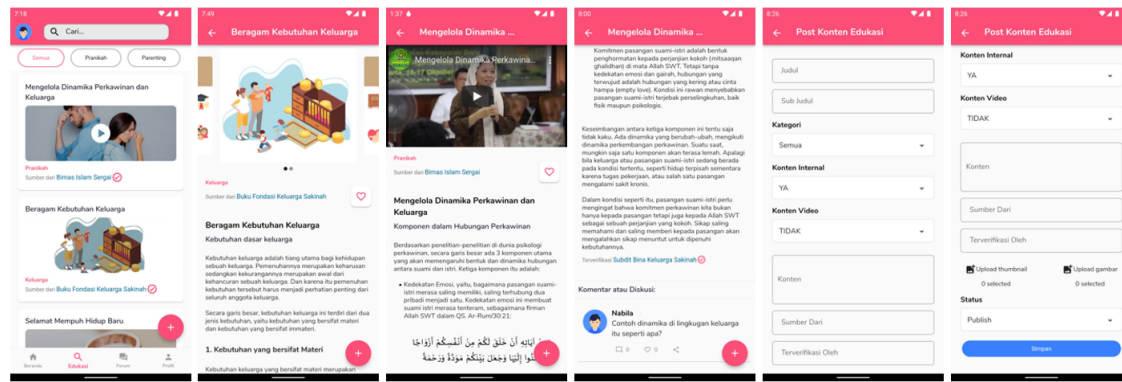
7:18

Cari...

Semua
Pranikah
Parenting

Mengelola Dinamika Perkawinan dan Keluarga

Pranikah
Sumber dari Bimas Islam Sergai

Beragam Kebutuhan Keluarga

Keluarga
Sumber dari Buku Fondasi Keluarga Sakinah

Selamat Mempuh Hidup Baru

+

Beranda
Edukasi
Forum
Profil

7:49

Beragam Kebutuhan Keluarga

Keluarga
Sumber dari Buku Fondasi Keluarga Sakinah

Beragam Kebutuhan Keluarga
Kebutuhan dasar keluarga

Kebutuhan keluarga adalah tiang utama bagi kehidupan sebuah keluarga. Pemenuhannya merupakan keharusan sedangkan kekurangannya merupakan awal dari kehancuran sebuah keluarga. Dan karena itu pemenuhan kebutuhan tersebut harus menjadi perhatian penting dari seluruh anggota keluarga.

Secara garis besar, kebutuhan keluarga ini terdiri dari dua jenis kebutuhan, yaitu kebutuhan yang bersifat materi dan kebutuhan yang bersifat immateri.

1. Kebutuhan yang bersifat Materi

Kebutuhan keluarga yang bersifat materi merupakan

+

1:37

Mengelola Dinamika Perkawinan...

Mengelola Dinamika Perkawinan...

Pranikah
Sumber dari Bimas Islam Sergai

Mengelola Dinamika Perkawinan dan Keluarga
Komponen dalam Hubungan Perkawinan

Berdasarkan penelitian-penelitian di dunia psikologi perkawinan, secara garis besar ada 3 komponen utama yang akan memengaruhi bentuk dan dinamika hubungan antara suami dan istri. Ketiga komponen itu adalah:

• Kedekatan Emosi, yaitu, bagaimana pasangan suami-istri merasa saling memiliki, saling terhubung dua pribadi menjadi satu. Kedekatan emosi ini membuat suami istri merasa tenteram, sebagaimana firman Allah SWT dalam QS. Ar-Rum/30:21:

وَمِنْ آيَاتِهِ أَنْ خَلَقَ لَكُمْ مِنْ أَنْفُسِكُمْ أَزْوَاجًا لِتَسْكُنُوا إِلَيْهَا وَجَعَلَ بَيْنَكُمْ مَوَدَّةً وَرَحْمَةً

+

8:00

Mengelola Dinamika K...

Komitmen pasangan suami-istri adalah bentuk penghormatan kepada perjanjian kokoh (mitsaaqan ghaliidhan) di mata Allah SWT. Tetapi tanpa kedekatan emosi dan gairah, hubungan yang terwujud adalah hubungan yang kering atau cinta hampa (empty love). Kondisi ini rawan menyebabkan pasangan suami-istri terjebak perselingkuhan, baik fisik maupun psikologis.

Keseimbangan antara ketiga komponen ini tentu saja tidak kaku. Ada dinamika yang berubah-ubah, mengikuti dinamika perkembangan perkawinan. Suatu saat, mungkin saja satu komponen akan terasa lemah. Apalagi bila keluarga atau pasangan suami-istri sedang berada pada kondisi tertentu, seperti hidup terpisah sementara karena tugas pekerjaan, atau salah satu pasangan mengalami sakit kronis.

Dalam kondisi seperti itu, pasangan suami-istri perlu mengingat bahwa komitmen perkawinan kita bukan hanya kepada pasangan tetapi juga kepada Allah SWT sebagai sebuah perjanjian yang kokoh. Sikap saling memahami dan saling memberi kepada pasangan akan mengalahkan sikap menuntut untuk dipenuhi kebutuhannya.

Terverifikasi Subdit Bina Keluarga Sakinah

Komentar atau Diskusi:

Nabila
Contoh dinamika di lingkungan keluarga itu seperti apa?
0
0

+

8:26

Post Konten Edukasi

Judul
Sub Judul
Kategori
Semua
Konten Internal
YA
Konten Video
TIDAK
Konten
Sumber Dari
Terverifikasi Oleh

8:26

Post Konten Edukasi

Konten Internal
YA
Konten Video
TIDAK
Konten
Sumber Dari
Terverifikasi Oleh
Upload thumbnail
0 selected
Upload gambar
0 selected
Status
Publish
Simpan